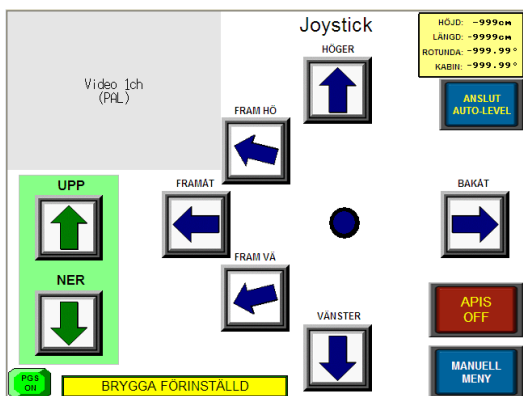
Video 1ch
(PAL)

Joystick

HÖJD: -999cm
LÄNGD: -9999cm
ROTUNDA: -999.99°
KABIN: -999.99°

HÖGER

FRAM HÖ

ANSLUT
AUTO-LEVEL

UPP

FRAMÅT

BAKÅT

NER

FRAM VÄ

APIS
OFF

VÄNSTER

MANUELL
MENY

PGS
ON

BRYGGA FÖRINSTÄLLD